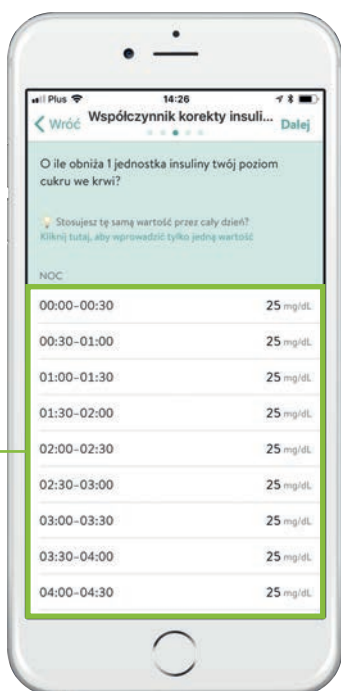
Plus 14:26

< Wróć Współczynnik korekty insuli... Dalej

O ile obniża 1 jednostka insuliny twój poziom cukru we krwi?

Stosujesz tę samą wartość przez cały dzień? Kliknij tutaj, aby wprowadzić tylko jedną wartość

NOC

00:00–00:30 25 mg/dL
00:30–01:00 25 mg/dL
01:00–01:30 25 mg/dL
01:30–02:00 25 mg/dL
02:00–02:30 25 mg/dL
02:30–03:00 25 mg/dL
03:00–03:30 25 mg/dL
03:30–04:00 25 mg/dL
04:00–04:30 25 mg/dL